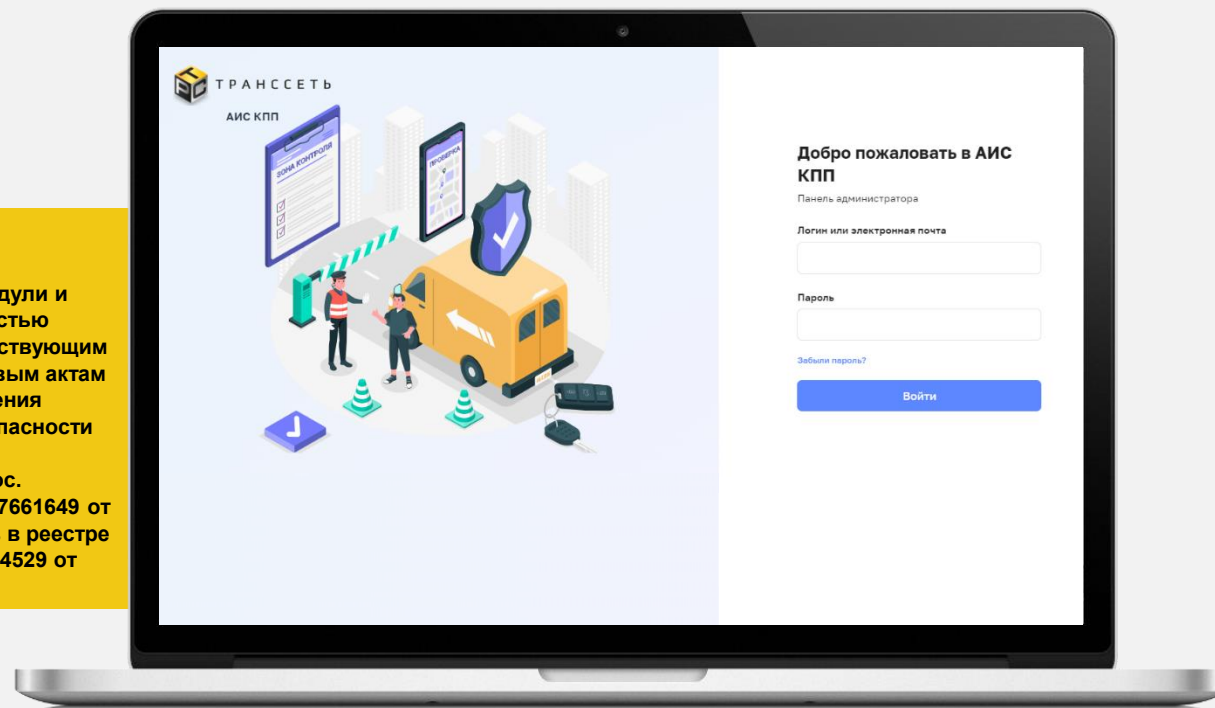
дули и
стью
ствующим
вым актам
ения
пасности

ос.
7661649 от
в реестре
4529 от

ТРАНССЕТЬ

АИС КПП

ЗОНА КОНТРОЛЯ

ПРОВЕРКА

Добро пожаловать в АИС КПП

Панель администратора

Логин или электронная почта

Пароль

Забыли пароль?

Войти